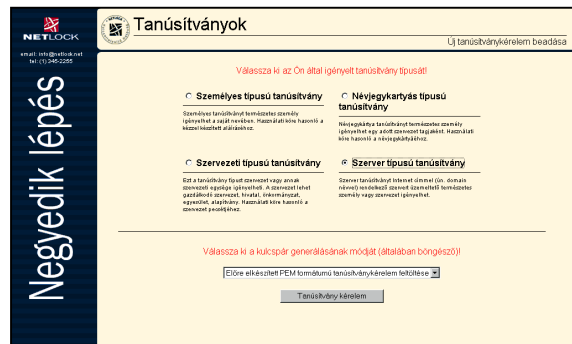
NETLOCK

email: info@netlock.net
tel.: (1) 345-2255

Negyedik lépés

Tanúsítványok

Új tanúsítványkérelem beadása

Válassza ki az Ön által igényelt tanúsítvány típusát!

Személyes típusú tanúsítvány

Személyes tanúsítványt természetes személy igényelhet a saját nevében. Használati köre hasonló a kézzel készített aláíráshoz.

Névjegykártyás típusú tanúsítvány

Névjegykártyás tanúsítványt természetes személy igényelhet egy adott szervezet tagjaként. Használati köre hasonló a névjegykártyához.

Szervezeti típusú tanúsítvány

Ezt a tanúsítvány típust szervezet vagy annak szervezeti egysége igényelheti. A szervezet lehet gazdálkodó szervezet, hivatal, önkormányzat, egyesület, alapítvány. Használati köre hasonló a szervezet pecsétjéhez.

Szerver típusú tanúsítvány

Szerver tanúsítványt Internet címmel (ún. domain névvel) rendelkező szervert üzemeltető természetes személy vagy szervezet igényelhet.

Válassza ki a kulcspár generálásának módját (általában böngésző)!

Előre elkészített PEM formátumú tanúsítványkérelem feltöltése

Tanúsítvány kérelem